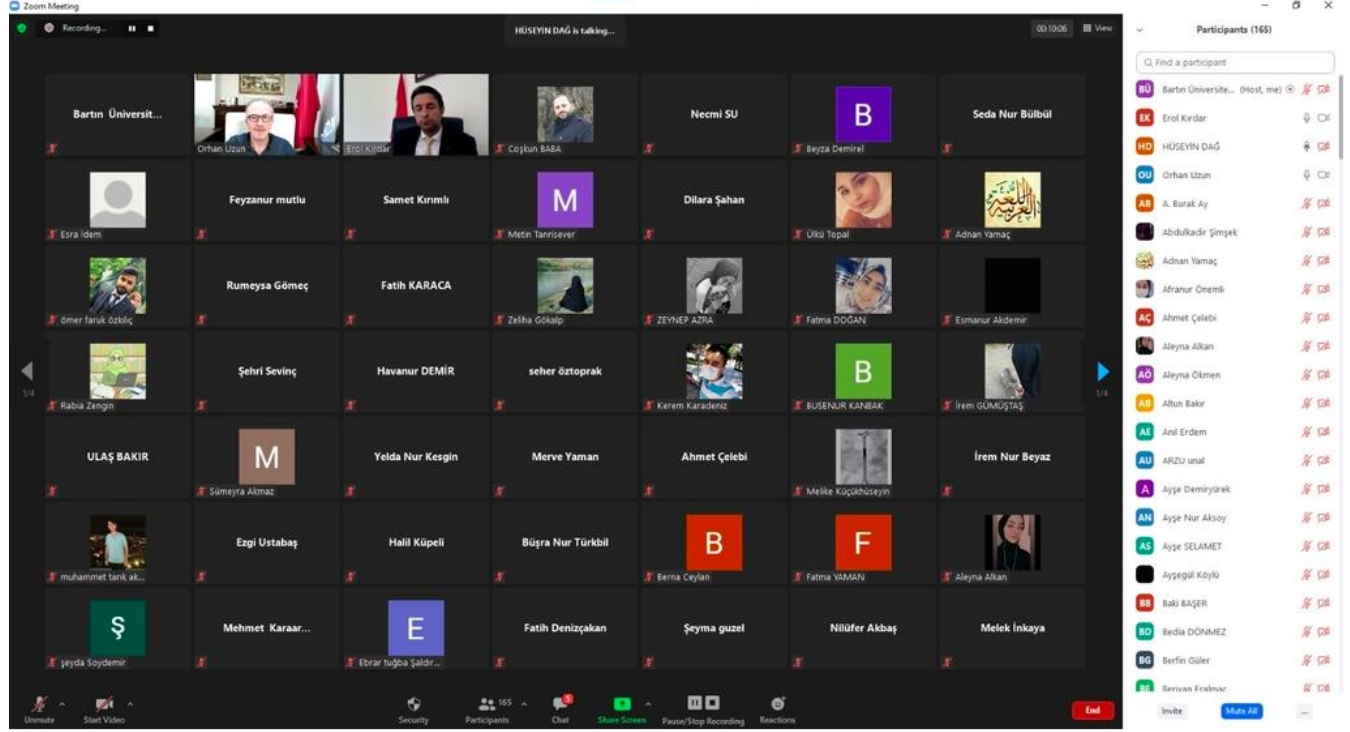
Zoom Meeting

Recording...

HÜSEYİN DAĞ is talking...

00:10:06 View

Participants (165)

Find a participant

Bartın Üniversit...

Orhan Uzun

Erol Kırdar

Coşkun BABA

Necmi SU

B
Beyza Demirel

Seda Nur Bülbül

Esra İdem

Feyzanur mutlu

Samet Kırımlı

M
Metin Tanrısever

Dilara Şahan

Ülkü Topal

Adnan Yamaç

ömer faruk özkılıç

Rumeysa Gömeç

Fatih KARACA

Zeliha Gökalp

ZEYNEP AZRA

Fatma DOĞAN

Esmanur Akdemir

1/4

Rabia Zengin

Şehri Sevinç

Havanur DEMİR

seher öztoprak

Kerem Karadeniz

B
BUSENUR KANBAK

İrem GÜMÜŞTAŞ

1/4

ULAŞ BAKIR

M
Sümeyra Akmaz

Yelda Nur Kesgin

Merve Yaman

Ahmet Çelebi

Melike Küçükhüseyin

İrem Nur Beyaz

muhammet tarık ak...

Ezgi Ustabaş

Halil Küpeli

Büşra Nur Türkbil

B
Berna Ceylan

F
Fatma YAMAN

Aleyna Alkan

Ş
şeyda Soydemir

Mehmet Karaar...

E
Ebrar tuğba Şaldır...

Fatih Denizçakan

Şeyma guzel

Nilüfer Akbaş

Melek İnkaya

Unmute

Start Video

Security

165
Participants

Chat

Share Screen

Pause/Stop Recording

Reactions

End

BÜ Bartın Üniversite... (Host, me)

EK Erol Kırdar

HD HÜSEYİN DAĞ

OU Orhan Uzun

AB A. Burak Ay

Abdulkadir Şimşek

Adnan Yamaç

Afranur Önemli

AÇ Ahmet Çelebi

Aleyna Alkan

AÖ Aleyna Ökmen

AB Altun Bakır

AE Anıl Erdem

AU ARZU unal

A Ayşe Demiryürek

AN Ayşe Nur Aksoy

AS Ayşe SELAMET

Ayşegül Köylü

BB Baki BAŞER

BD Bedia DÖNMEZ

BG Berfin Güler

Beriyan Eralmac

Invite

Mute All

...